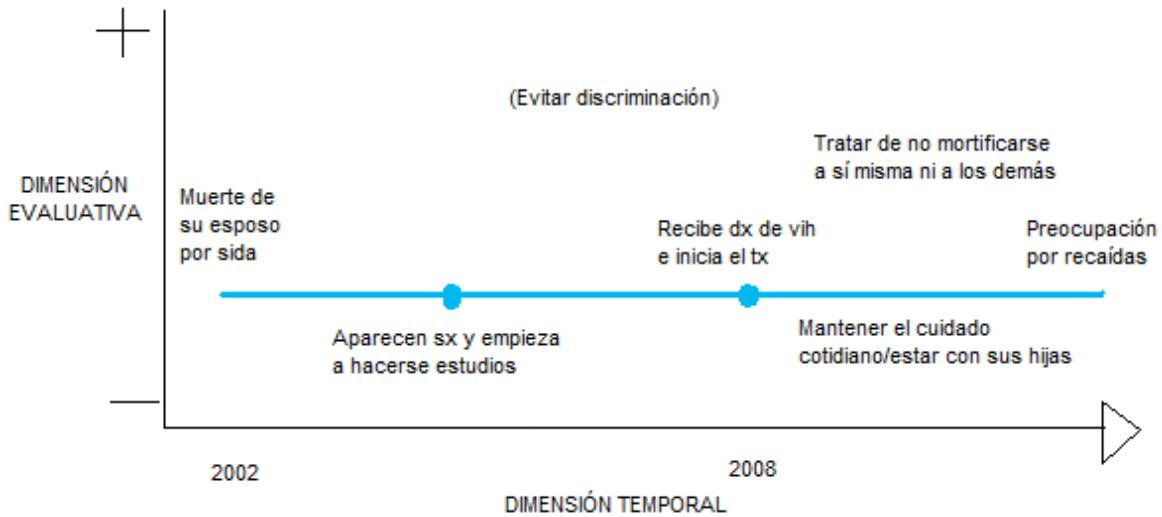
+

(Evitar discriminación)

Tratar de no mortificarse a sí misma ni a los demás

DIMENSIÓN EVALUATIVA

Muerte de su esposo por sida

Recibe dx de vih e inicia el tx

Preocupación por recaídas

Aparecen sx y empieza a hacerse estudios

Mantener el cuidado cotidiano/estar con sus hijas

—

2002

2008

DIMENSIÓN TEMPORAL